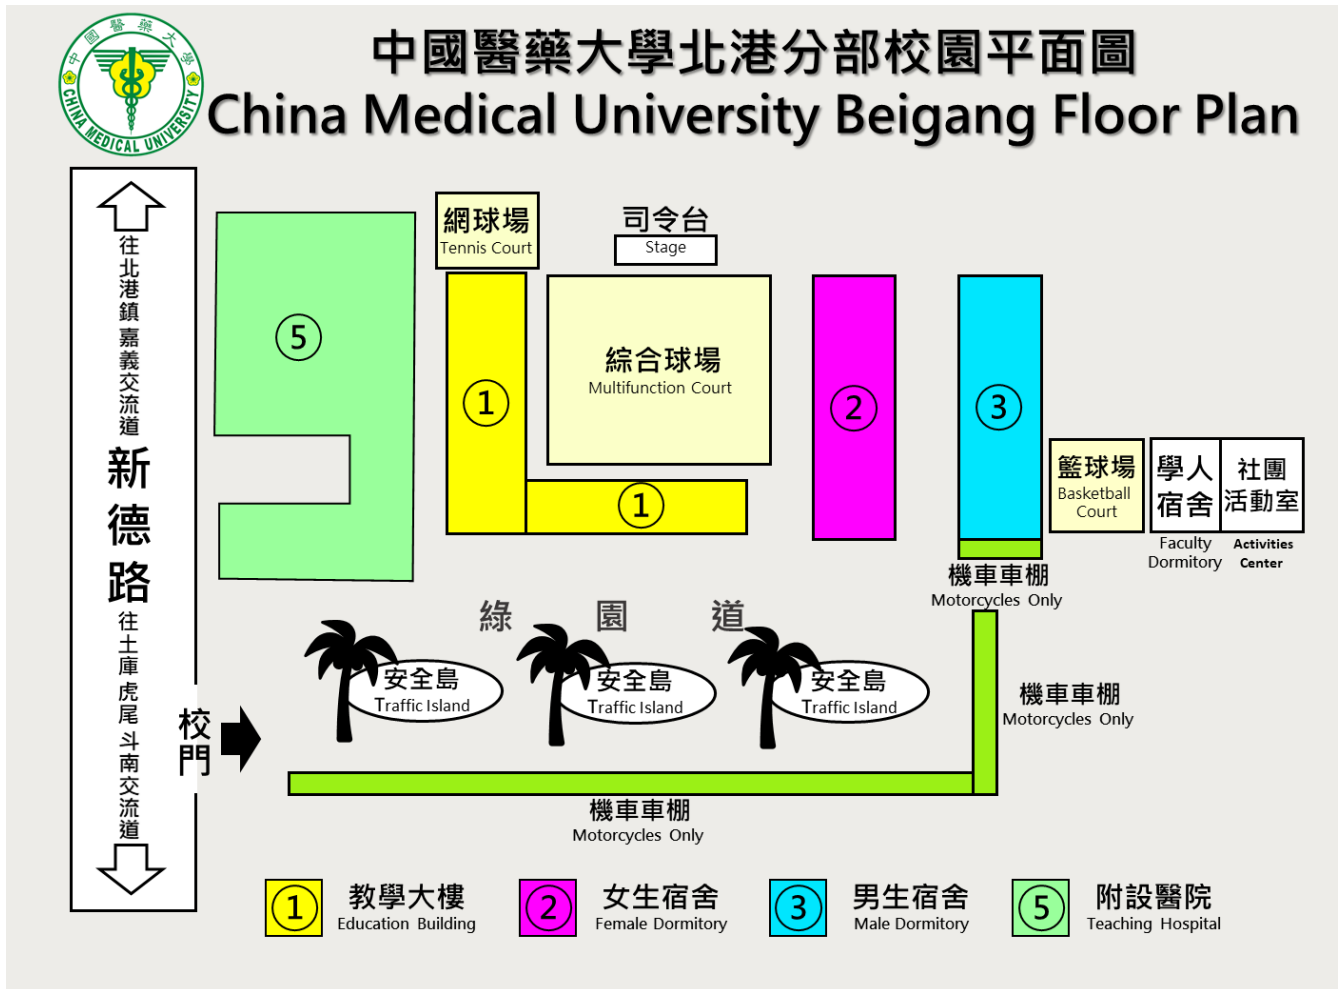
中國醫藥大學 CHINA MEDICAL UNIVERSITY

中國醫藥大學北港分部校園平面圖
China Medical University Beigang Floor Plan

往北港鎮嘉義交流道
新德路
往土庫虎尾斗南交流道

校門

網球場
Tennis Court

司令台
Stage

5

1

綜合球場
Multifunction Court

1

2

3

籃球場
Basketball Court

學人宿舍
Faculty Dormitory

社團活動室
Activities Center

機車車棚
Motorcycles Only

綠 園 道

安全島
Traffic Island

安全島
Traffic Island

安全島
Traffic Island

機車車棚
Motorcycles Only

機車車棚
Motorcycles Only

1 教學大樓 Education Building
2 女生宿舍 Female Dormitory
3 男生宿舍 Male Dormitory
5 附設醫院 Teaching Hospital